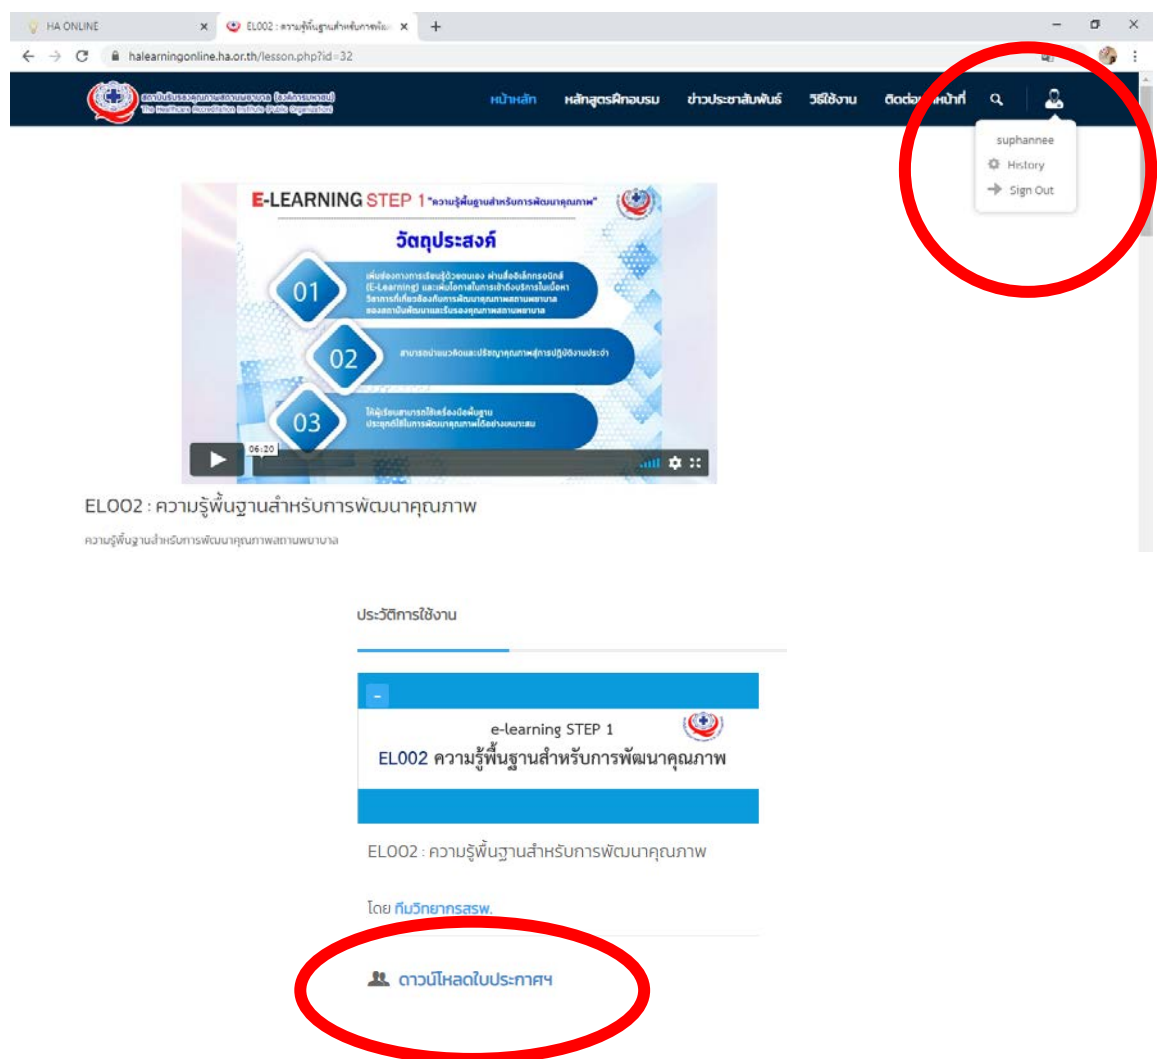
HA ONLINE
EL002 : ความรู้พื้นฐานสำหรับการพัฒ
halearningonline.ha.or.th/lesson.php?id=32

สถาบันรับรองคุณภาพสถานพยาบาล (องค์การมหาชน)
The Healthcare Accreditation Institute (Public Organization)

หน้าหลัก หลักสูตรฝึกอบรม ข่าวประชาสัมพันธ์ วิธีใช้งาน ติดต่อ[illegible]หน้าที่

suphannee
History
Sign Out

E-LEARNING STEP 1 "ความรู้พื้นฐานสำหรับการพัฒนาคุณภาพ"
วัตถุประสงค์
01 เพิ่มช่องทางการเรียนรู้ด้วยตนเอง ผ่านสื่ออิเล็กทรอนิกส์ (E-Learning) และเพิ่มโอกาสในการเข้าถึงบริการในเนื้อหาวิชาการที่เกี่ยวข้องกับการพัฒนาคุณภาพสถานพยาบาล ของสถาบันพัฒนาและรับรองคุณภาพสถานพยาบาล
02 สามารถนำแนวคิดและปรัชญาคุณภาพสู่การปฏิบัติงานประจำ
03 ให้ผู้เรียนสามารถใช้เครื่องมือพื้นฐาน ประยุกต์ใช้ในการพัฒนาคุณภาพได้อย่างเหมาะสม
06:20

EL002 : ความรู้พื้นฐานสำหรับการพัฒนาคุณภาพ
ความรู้พื้นฐานสำหรับการพัฒนาคุณภาพสถานพยาบาล

ประวัติการใช้งาน

e-learning STEP 1
EL002 ความรู้พื้นฐานสำหรับการพัฒนาคุณภาพ

EL002 : ความรู้พื้นฐานสำหรับการพัฒนาคุณภาพ

โดย ทีมวิทยากรสรพ.

ดาวน์โหลดใบประกาศฯ